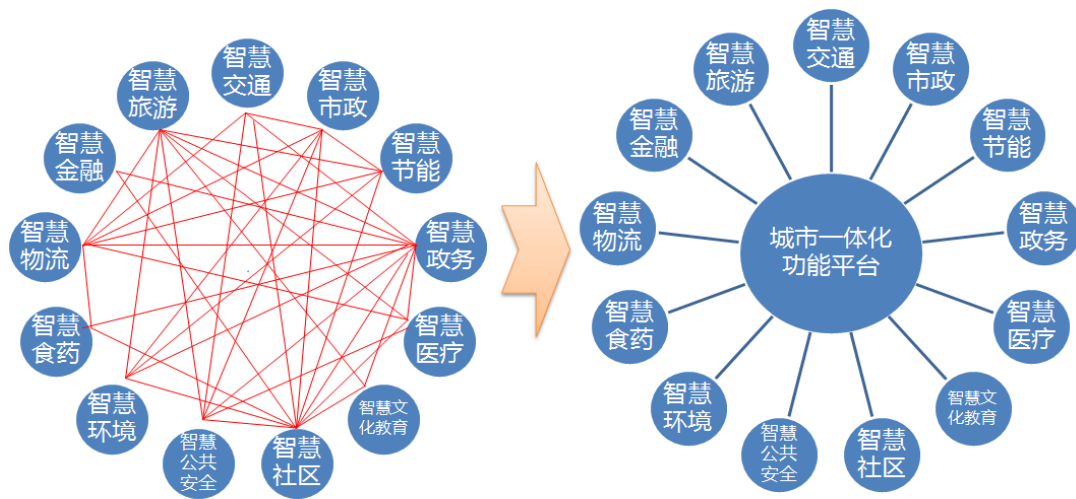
智慧交通
智慧旅游
智慧市政
智慧金融
智慧节能
智慧物流
智慧政务
智慧食药
智慧医疗
智慧环境
智慧文化教育
智慧公共安全
智慧社区

智慧交通
智慧旅游
智慧市政
智慧金融
智慧节能
智慧物流
城市一体化功能平台
智慧政务
智慧食药
智慧医疗
智慧环境
智慧文化教育
智慧公共安全
智慧社区